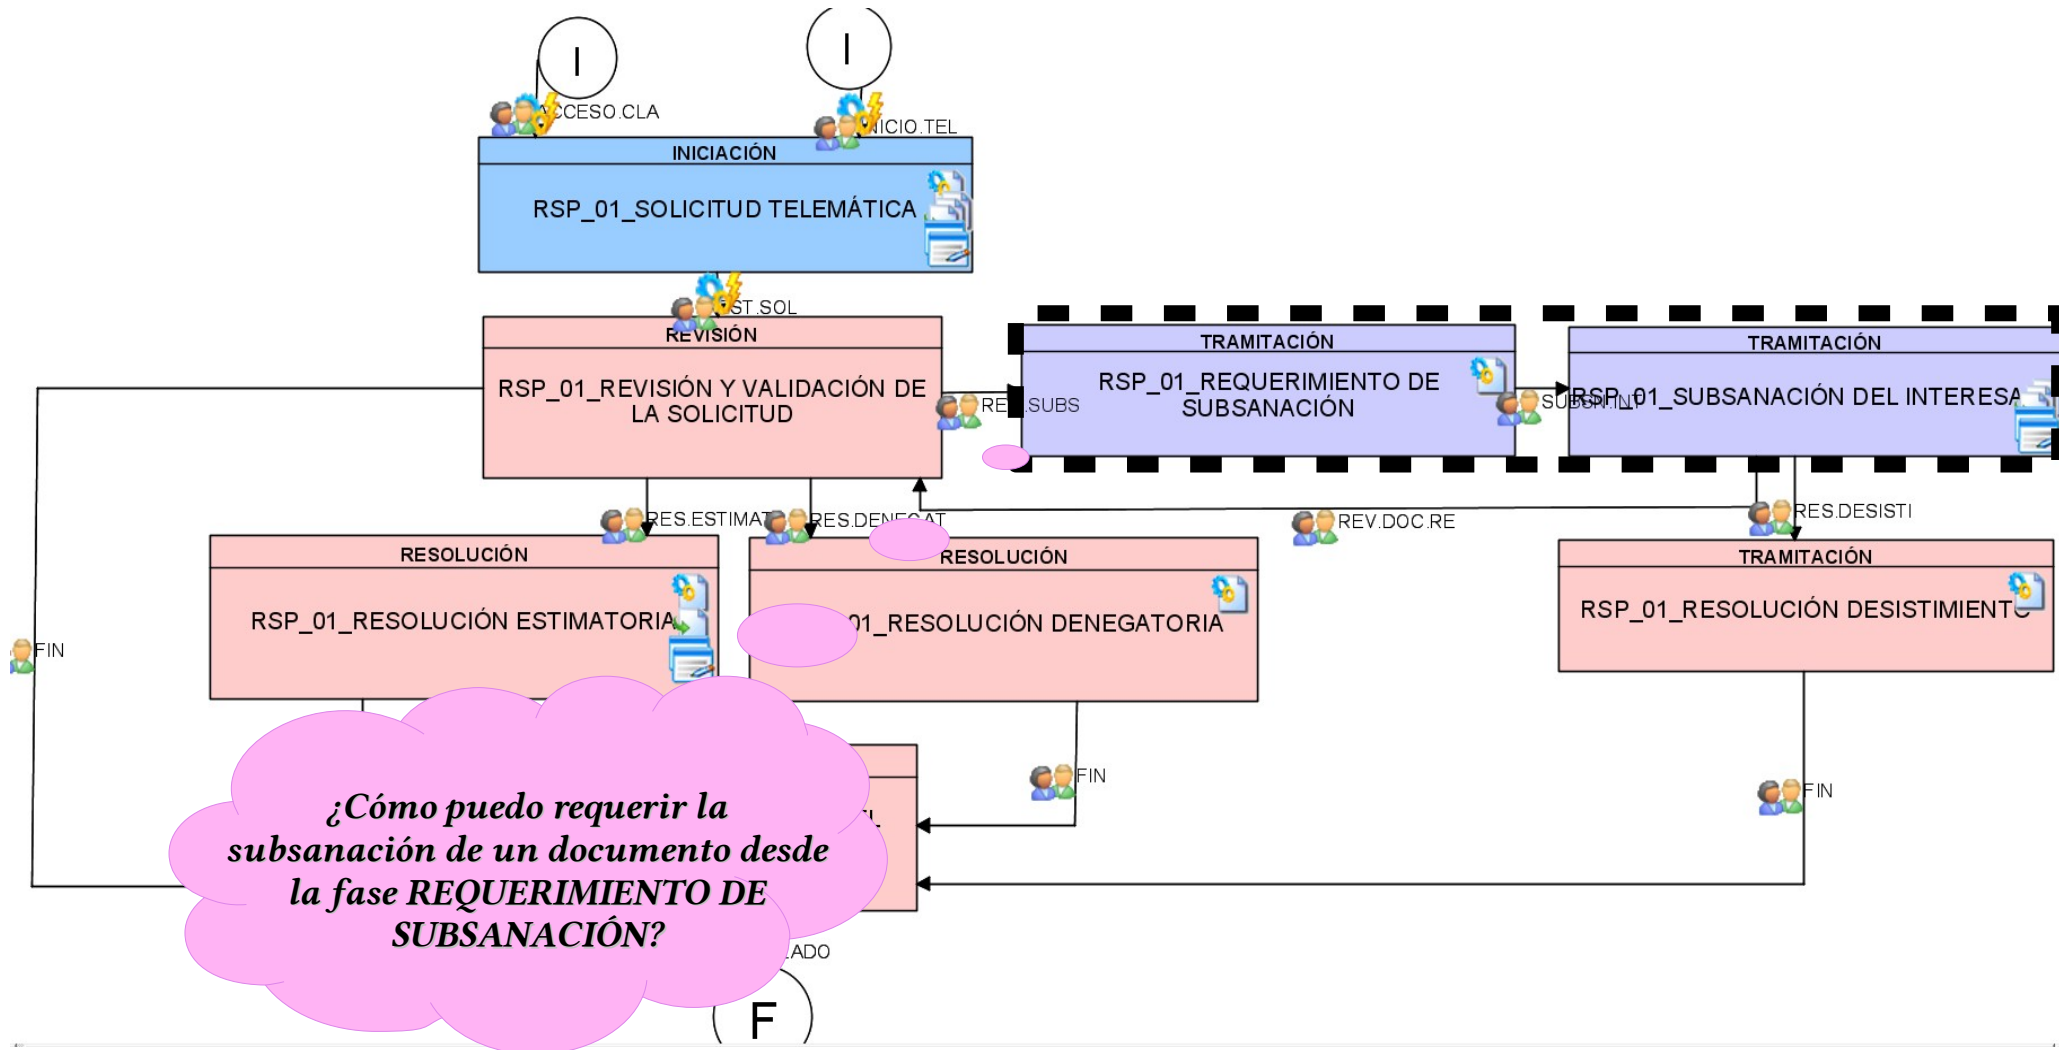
I

I

CCESO.CLA

NICIO.TEL

INICIACIÓN

RSP_01_SOLICITUD TELEMÁTICA

ST.SOL

REVISIÓN

RSP_01_REVISIÓN Y VALIDACIÓN DE LA SOLICITUD

RE .SUBS

TRAMITACIÓN

RSP_01_REQUERIMIENTO DE SUBSANACIÓN

SUBSP.INT

TRAMITACIÓN

RSP_01_SUBSANACIÓN DEL INTERESA

RES.ESTIMAT

RES.DENEGAT

REV.DOC.RE

RES.DESISTI

RESOLUCIÓN

RSP_01_RESOLUCIÓN ESTIMATORIA

RESOLUCIÓN

01_RESOLUCIÓN DENEGATORIA

TRAMITACIÓN

RSP_01_RESOLUCIÓN DESISTIMIENTO

FIN

FIN

FIN

¿Cómo puedo requerir la subsanación de un documento desde la fase REQUERIMIENTO DE SUBSANACIÓN?

ADO

F